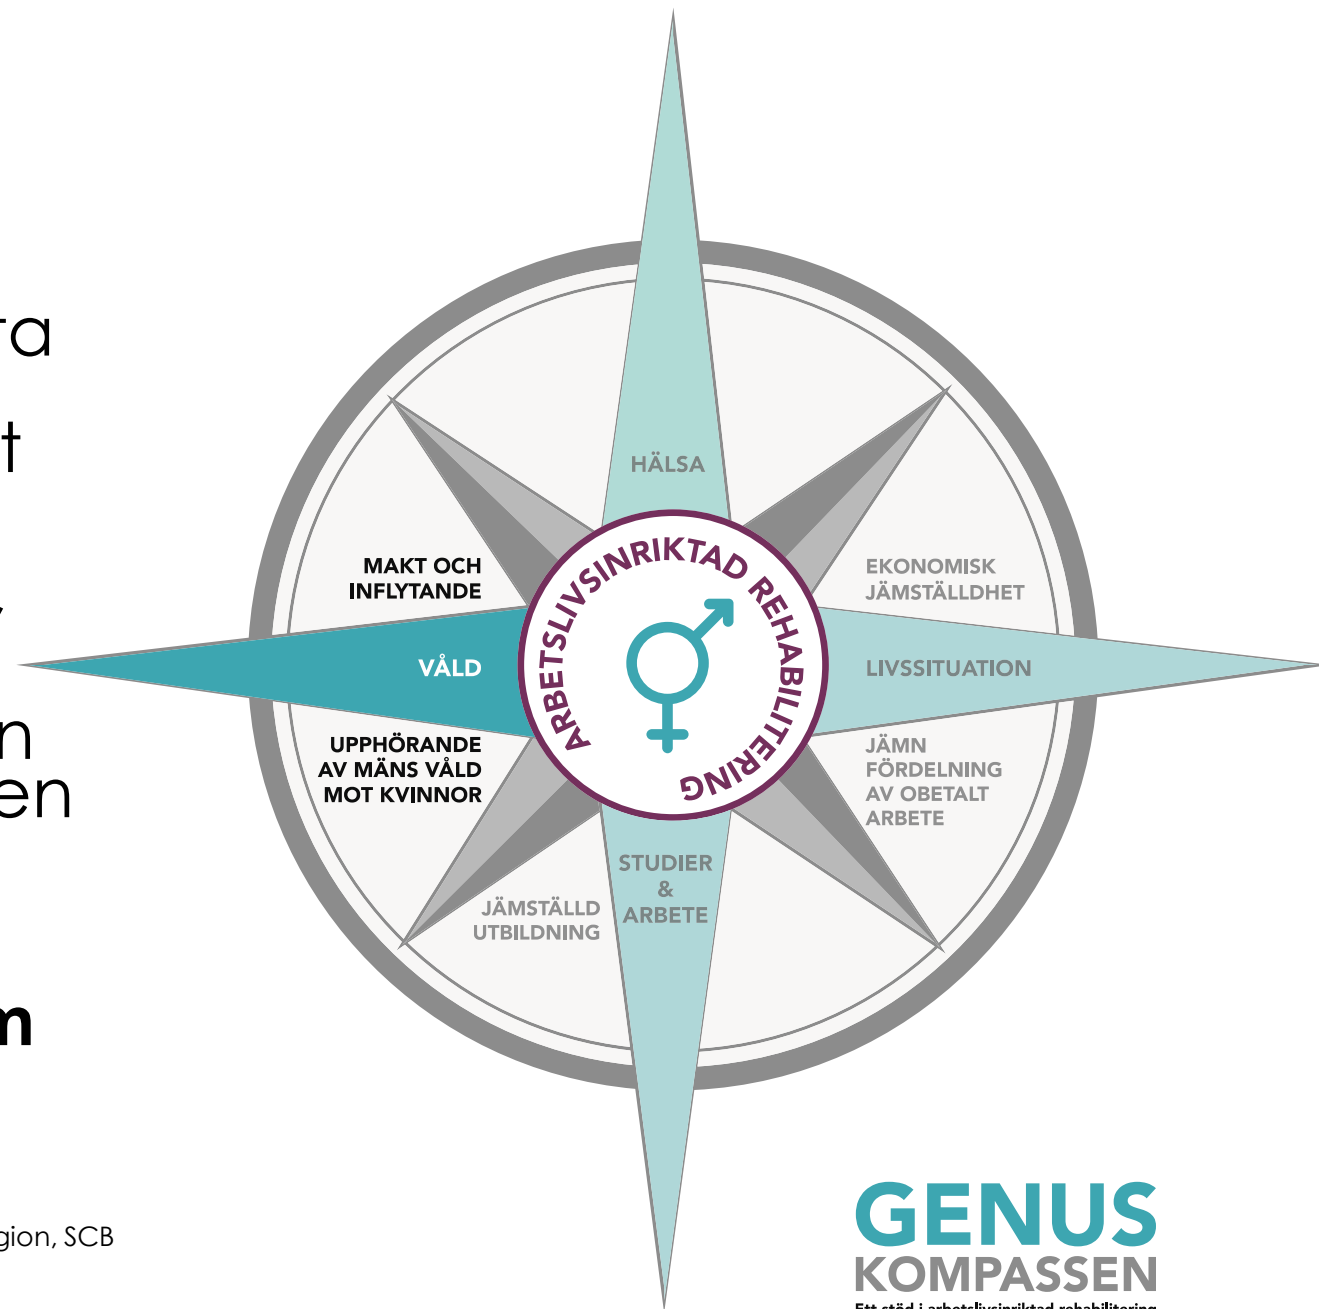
ra

t

n
en

m

gion, SCB

HÄLSA

MAKT OCH INFLYTANDE

EKONOMISK JÄMSTÄLLDHET

ARBETSLIVSINRIKTAD REHABILITERING

VÅLD

LIVSSITUATION

UPPHÖRANDE AV MÄNS VÅLD MOT KVINNOR

JÄMN FÖRDELNING AV OBETALT ARBETE

STUDIER & ARBETE

JÄMSTÄLLD UTBILDNING

GENUS
KOMPASSEN
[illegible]